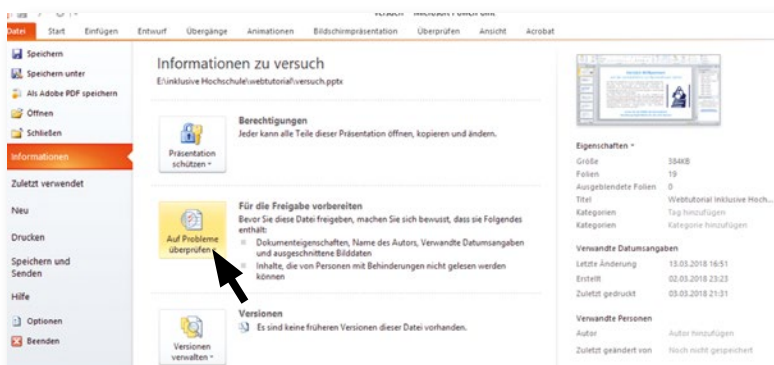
versuch - Microsoft PowerPoint

Datei Start Einfügen Entwurf Übergänge Animationen Bildschirmpräsentation Überprüfen Ansicht Acrobat

Speichern
Speichern unter
Als Adobe PDF speichern
Öffnen
Schließen
Informationen
Zuletzt verwendet
Neu
Drucken
Speichern und Senden
Hilfe
Optionen
Beenden

Informationen zu versuch
E:\inklusive Hochschule\webtutorial\versuch.pptx

Präsentation schützen

Berechtigungen
Jeder kann alle Teile dieser Präsentation öffnen, kopieren und ändern.

Auf Probleme überprüfen

Für die Freigabe vorbereiten
Bevor Sie diese Datei freigeben, machen Sie sich bewusst, dass sie Folgendes enthält:
Dokumenteigenschaften, Name des Autors, Verwandte Datumsangaben und ausgeschnittene Bilddaten
Inhalte, die von Personen mit Behinderungen nicht gelesen werden können

Versionen verwalten

Versionen
Es sind keine früheren Versionen dieser Datei vorhanden.

Eigenschaften
Größe 384KB
Folien 19
Ausgeblendete Folien 0
Titel Webtutorial inklusive Hoch...
Kategorien Tag hinzufügen
Kategorien Kategorie hinzufügen

Verwandte Datumsangaben
Letzte Änderung 13.03.2018 16:51
Erstellt 02.03.2018 23:23
Zuletzt gedruckt 03.03.2018 21:31

Verwandte Personen
Autor Autor hinzufügen
Zuletzt geändert von Noch nicht gespeichert